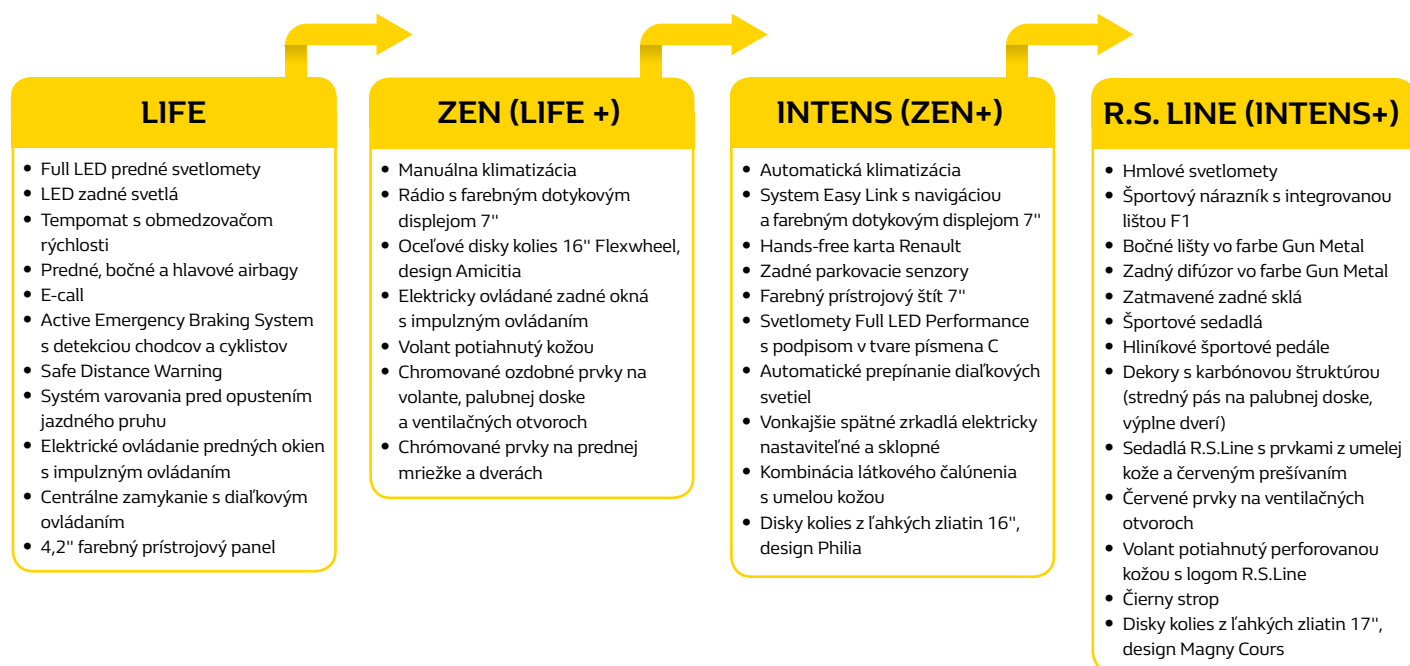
LIFE

- Full LED predné svetlomety
- LED zadné svetlá
- Tempomat s obmedzovačom rýchlosti
- Predné, bočné a hlavové airbagy
- E-call
- Active Emergency Braking System s detekciou chodcov a cyklistov
- Safe Distance Warning
- Systém varovania pred opustením jazdného pruhu
- Elektrické ovládanie predných okien s impulzným ovládaním
- Centrálne zamykanie s diaľkovým ovládaním
- 4,2'' farebný prístrojový panel

ZEN (LIFE +)

- Manuálna klimatizácia
- Rádio s farebným dotykovým displejom 7''
- Oceľové disky kolies 16'' Flexwheel, design Amicitia
- Elektricky ovládané zadné okná s impulzným ovládaním
- Volant potiahnutý kožou
- Chromované ozdobné prvky na volante, palubnej doske a ventilačných otvoroch
- Chrómované prvky na prednej mriežke a dverách

INTENS (ZEN+)

- Automatická klimatizácia
- System Easy Link s navigáciou a farebným dotykovým displejom 7''
- Hands-free karta Renault
- Zadné parkovacie senzory
- Farebný prístrojový štít 7''
- Svetlomety Full LED Performance s podpisom v tvare písmena C
- Automatické prepínanie diaľkových svetiel
- Vonkajšie spätné zrkadlá elektricky nastaviteľné a sklopné
- Kombinácia látkového čalúnenia s umelou kožou
- Disky kolies z ľahkých zliatin 16'', design Philia

R.S. LINE (INTENS+)

- Hmlové svetlomety
- Športový nárazník s integrovanou lištou F1
- Bočné lišty vo farbe Gun Metal
- Zadný difúzor vo farbe Gun Metal
- Zatmavené zadné sklá
- Športové sedadlá
- Hliníkové športové pedále
- Dekory s karbónovou štruktúrou (stredný pás na palubnej doske, výplne dverí)
- Sedadlá R.S.Line s prvkami z umelej kože a červeným prešívaním
- Červené prvky na ventilačných otvoroch
- Volant potiahnutý perforovanou kožou s logom R.S.Line
- Čierny strop
- Disky kolies z ľahkých zliatin 17'', design Magny Cours